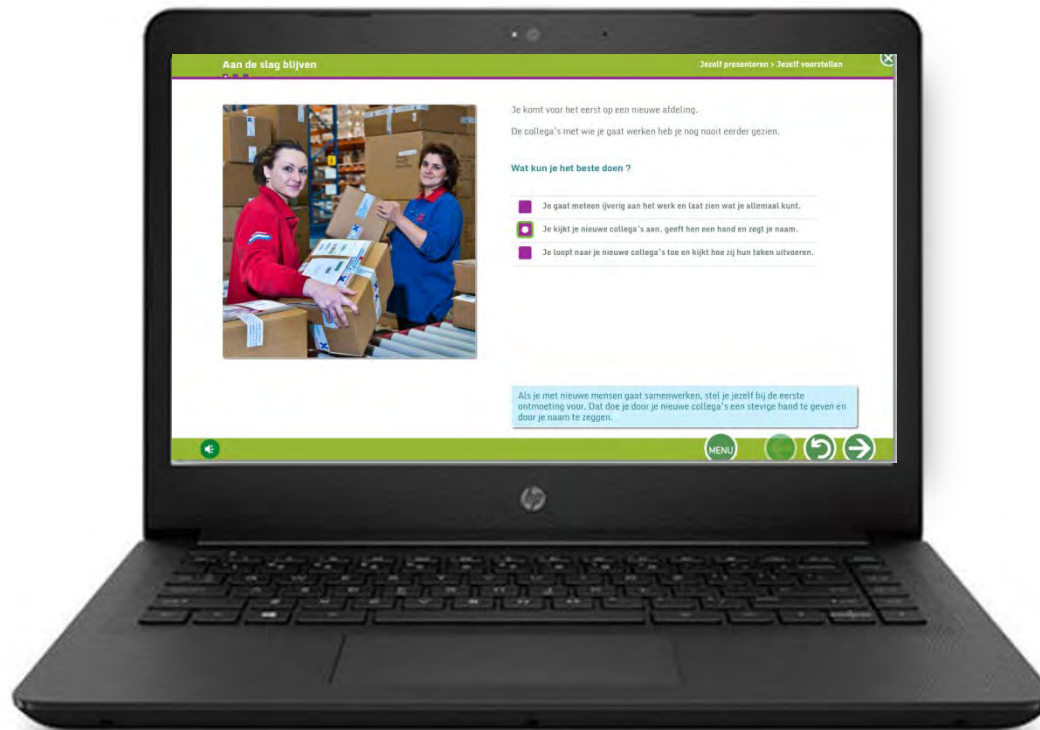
Aan de slag blijven

Jezelf presenteren > Jezelf voorstellen

Je komt voor het eerst op een nieuwe afdeling.

De collega's met wie je gaat werken heb je nog nooit eerder gezien.

Wat kun je het beste doen ?

Je gaat meteen ijverig aan het werk en laat zien wat je allemaal kunt.

Je kijkt je nieuwe collega's aan, geeft hen een hand en zegt je naam.

Je loopt naar je nieuwe collega's toe en kijkt hoe zij hun taken uitvoeren.

Als je met nieuwe mensen gaat samenwerken, stel je jezelf bij de eerste ontmoeting voor. Dat doe je door je nieuwe collega's een stevige hand te geven en door je naam te zeggen.

MENU